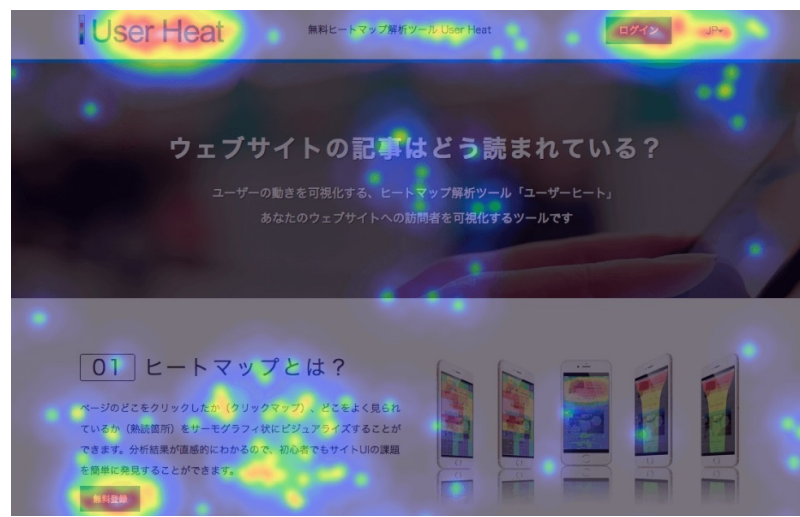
User Heat

無料ヒートマップ解析ツール User Heat

ログイン

JP

ウェブサイトの記事はどう読まれている？

ユーザーの動きを可視化する、ヒートマップ解析ツール「ユーザーヒート」
あなたのウェブサイトへの訪問者を可視化するツールです

01 ヒートマップとは？

ページのどこをクリックしたか（クリックマップ）、どこをよく見られているか（熟読箇所）をサーモグラフィ状にビジュアライズすることができます。分析結果が直感的にわかるので、初心者でもサイトUIの課題を簡単に発見することができます。

無料登録